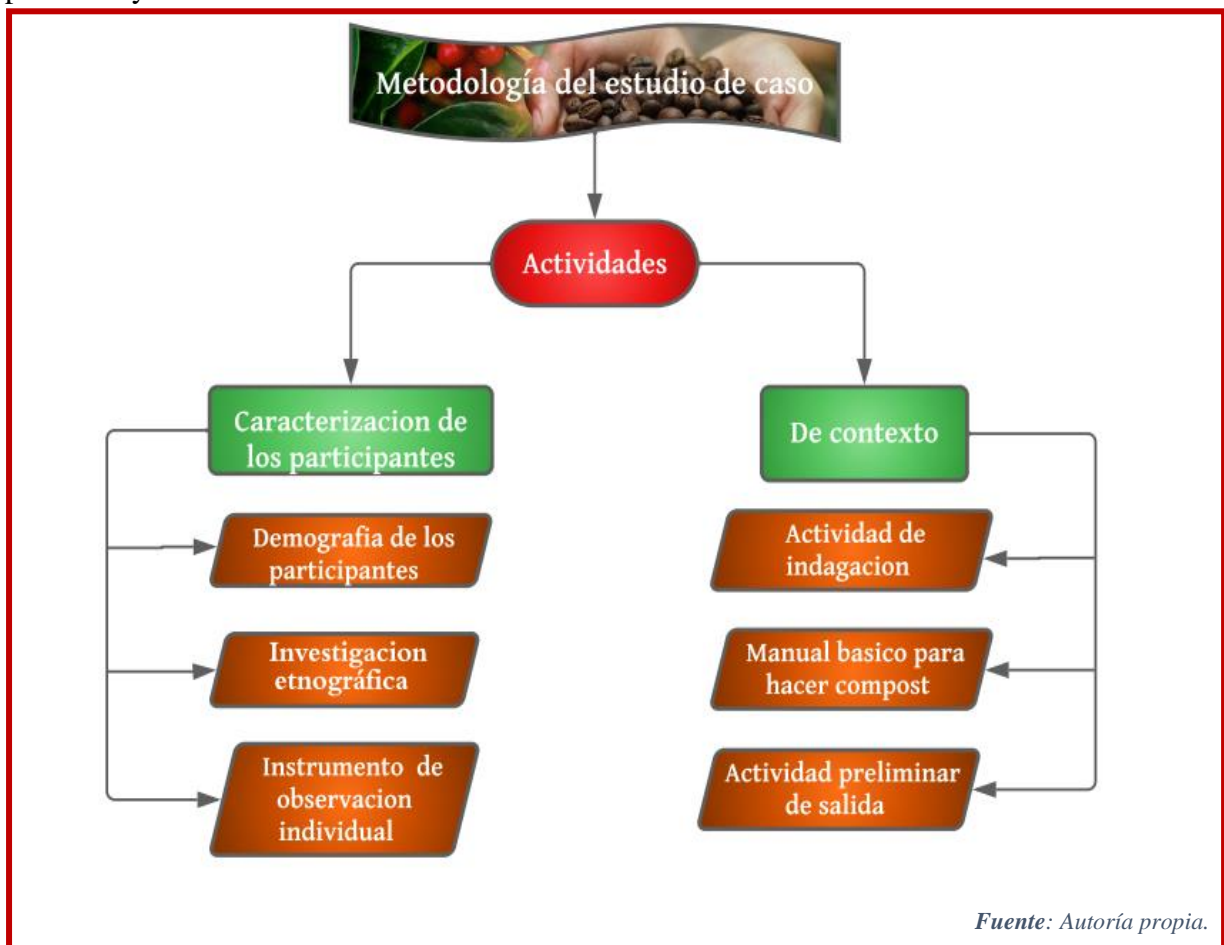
Metodología del estudio de caso

Actividades

Caracterizacion de los participantes

De contexto

Demografia de los participantes

Investigacion etnográfica

Instrumento de observacion individual

Actividad de indagacion

Manual basico para hacer compost

Actividad preliminar de salida

*Fuente: Autoría propia.*